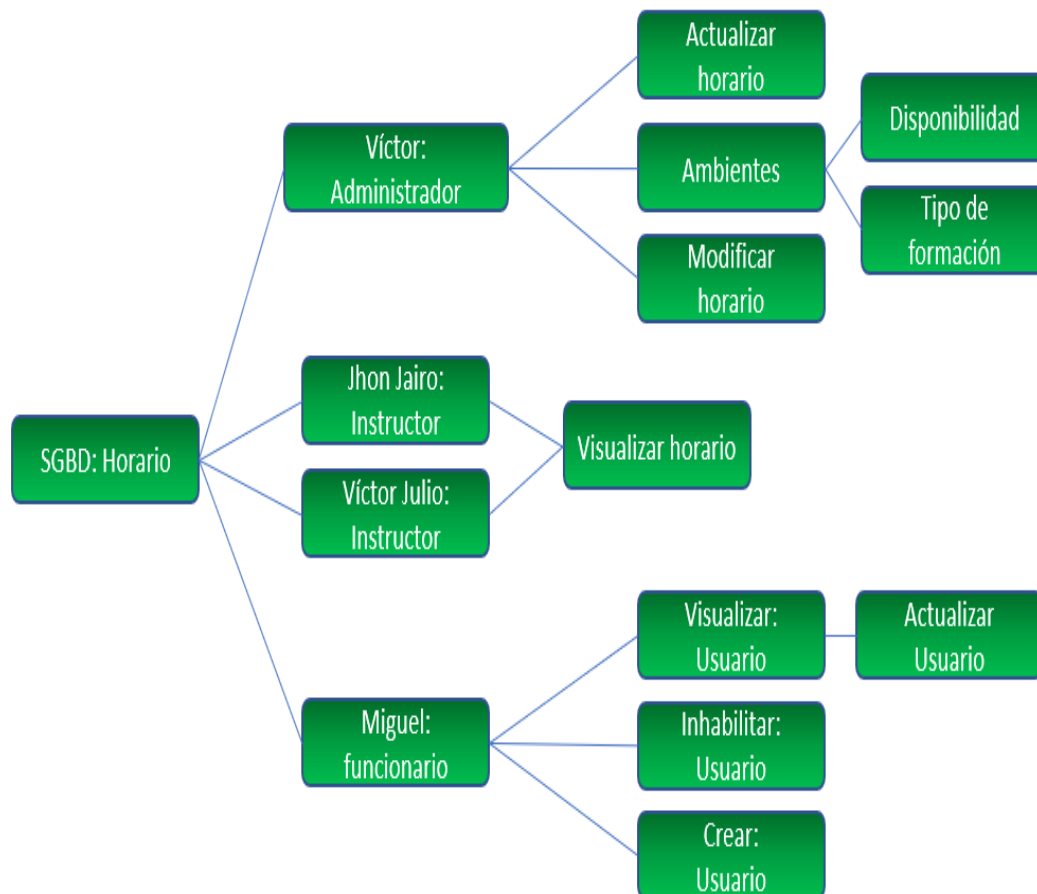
SGBD: Horario

Víctor: Administrador

Actualizar horario

Ambientes

Disponibilidad

Tipo de formación

Modificar horario

Jhon Jairo: Instructor

Víctor Julio: Instructor

Visualizar horario

Miguel: funcionario

Visualizar: Usuario

Actualizar Usuario

Inhabilitar: Usuario

Crear: Usuario